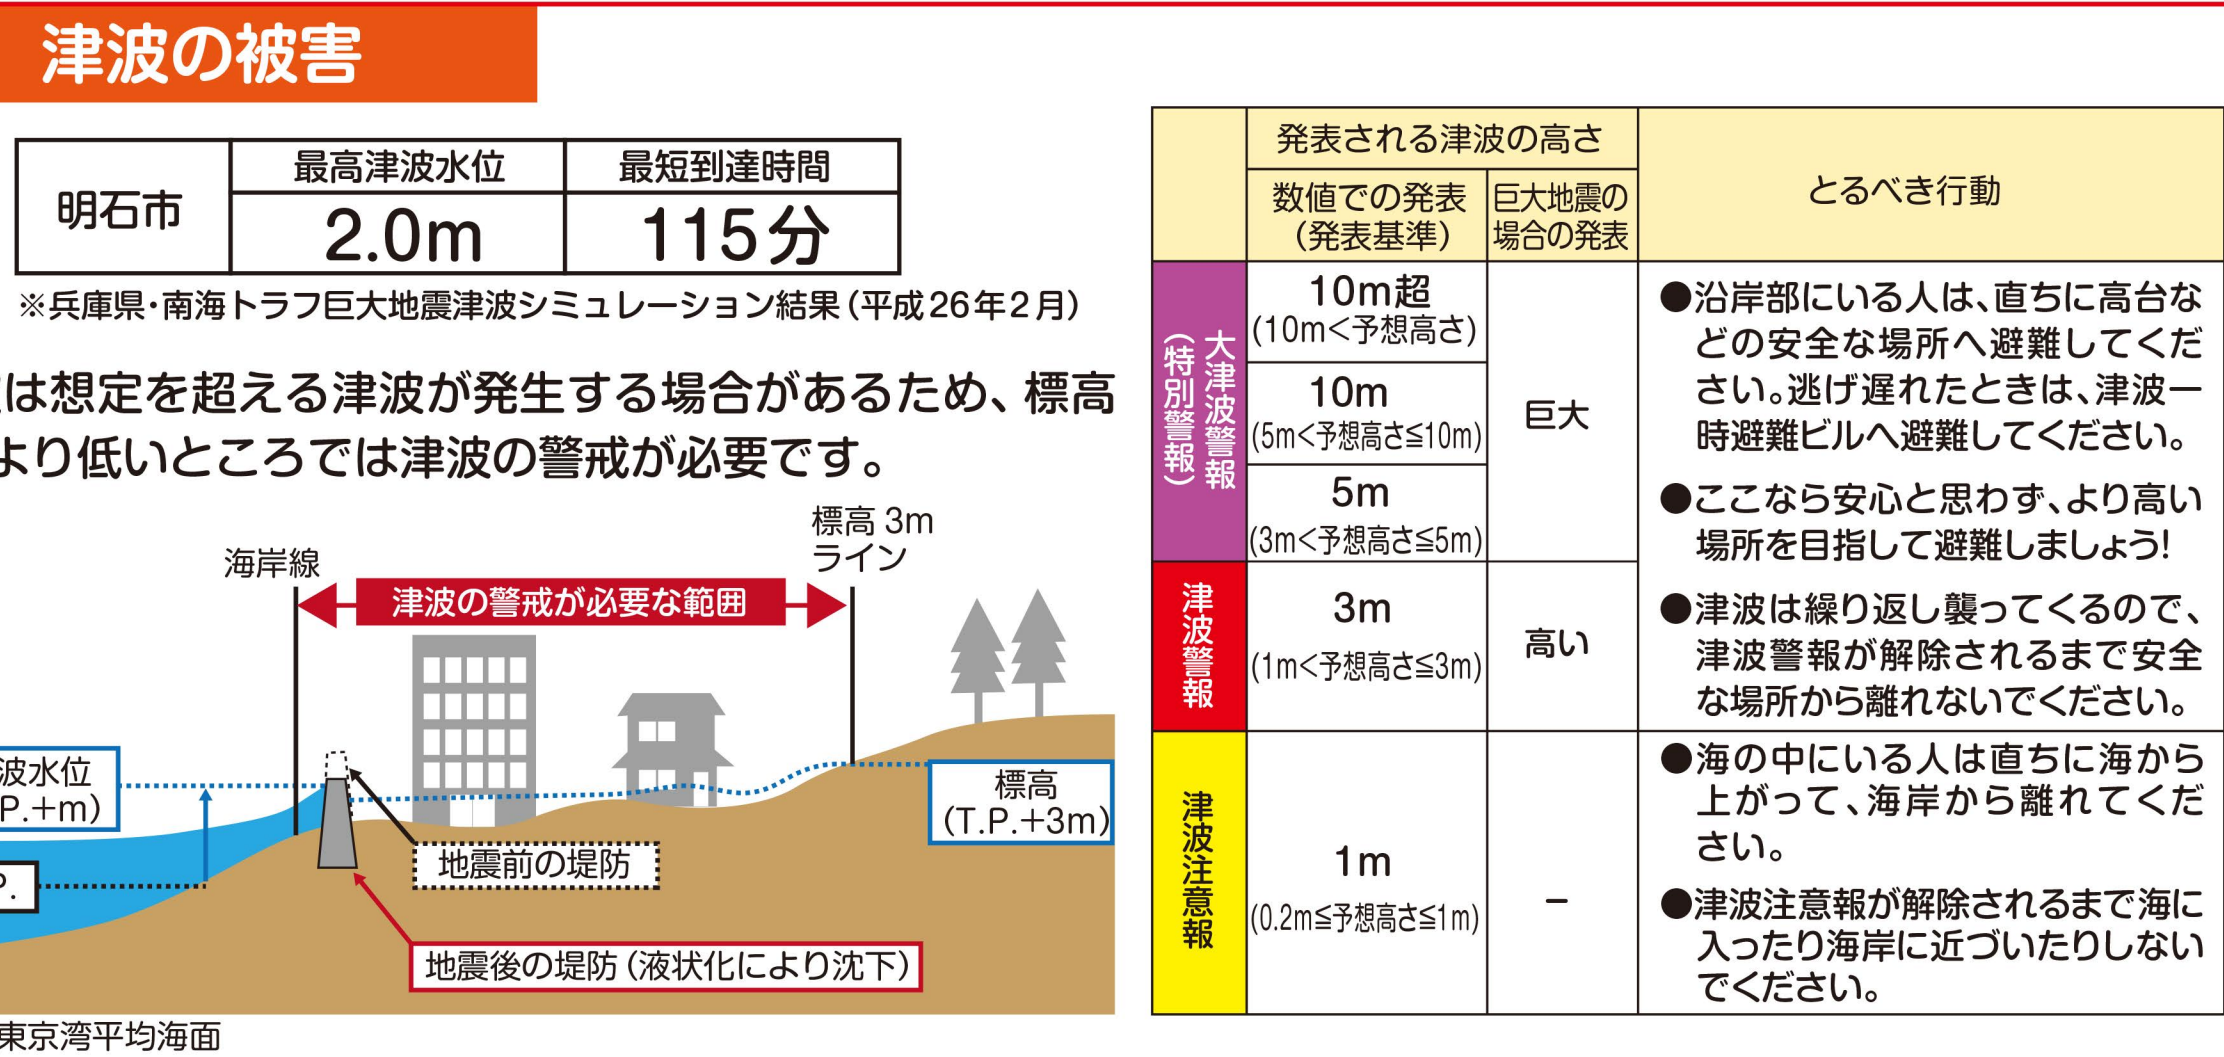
津波の被害

| 明石市 | 最高津波水位 | 最短到達時間 |
|---|---|---|
| | 2.0m | 115分 |

※兵庫県・南海トラフ巨大地震津波シミュレーション結果（平成26年2月）

は想定を超える津波が発生する場合があるため、標高より低いところでは津波の警戒が必要です。

海岸線

標高 3m ライン

津波の警戒が必要な範囲

波水位 P.+m)

P.

地震前の堤防

地震後の堤防（液状化により沈下）

標高 (T.P.+3m)

東京湾平均海面

| | 発表される津波の高さ 数値での発表（発表基準） | 巨大地震の場合の発表 | とるべき行動 |
|---|---|---|---|
| 大津波警報（特別警報） | 10m超 (10m<予想高さ) | 巨大 | ●沿岸部にいる人は、直ちに高台などの安全な場所へ避難してください。逃げ遅れたときは、津波一時避難ビルへ避難してください。 ●ここなら安心と思わず、より高い場所を目指して避難しましょう! ●津波は繰り返し襲ってくるので、津波警報が解除されるまで安全な場所から離れないでください。 |
| | 10m (5m<予想高さ≦10m) | | |
| | 5m (3m<予想高さ≦5m) | | |
| 津波警報 | 3m (1m<予想高さ≦3m) | 高い | |
| 津波注意報 | 1m (0.2m≦予想高さ≦1m) | − | ●海の中にいる人は直ちに海から上がって、海岸から離れてください。 ●津波注意報が解除されるまで海に入ったり海岸に近づいたりしないでください。 |